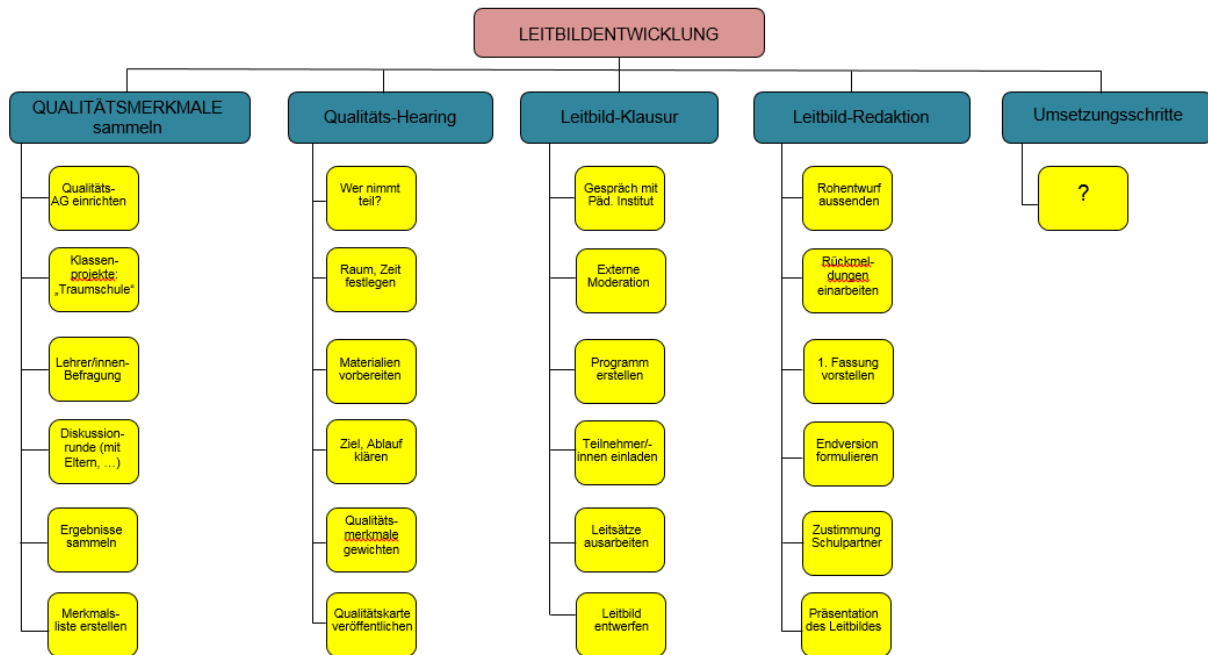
LEITBILDENTWICKLUNG

QUALITÄTSMERKMALE sammeln

Qualitäts-AG einrichten

Klassenprojekte: „Traumschule“

Lehrer/innen-Befragung

Diskussionsrunde (mit Eltern, …)

Ergebnisse sammeln

Merkmalsliste erstellen

Qualitäts-Hearing

Wer nimmt teil?

Raum, Zeit festlegen

Materialien vorbereiten

Ziel, Ablauf klären

Qualitätsmerkmale gewichten

Qualitätskarte veröffentlichen

Leitbild-Klausur

Gespräch mit Päd. Institut

Externe Moderation

Programm erstellen

Teilnehmer/-innen einladen

Leitsätze ausarbeiten

Leitbild entwerfen

Leitbild-Redaktion

Rohentwurf aussenden

Rückmeldungen einarbeiten

1. Fassung vorstellen

Endversion formulieren

Zustimmung Schulpartner

Präsentation des Leitbildes

Umsetzungsschritte

?